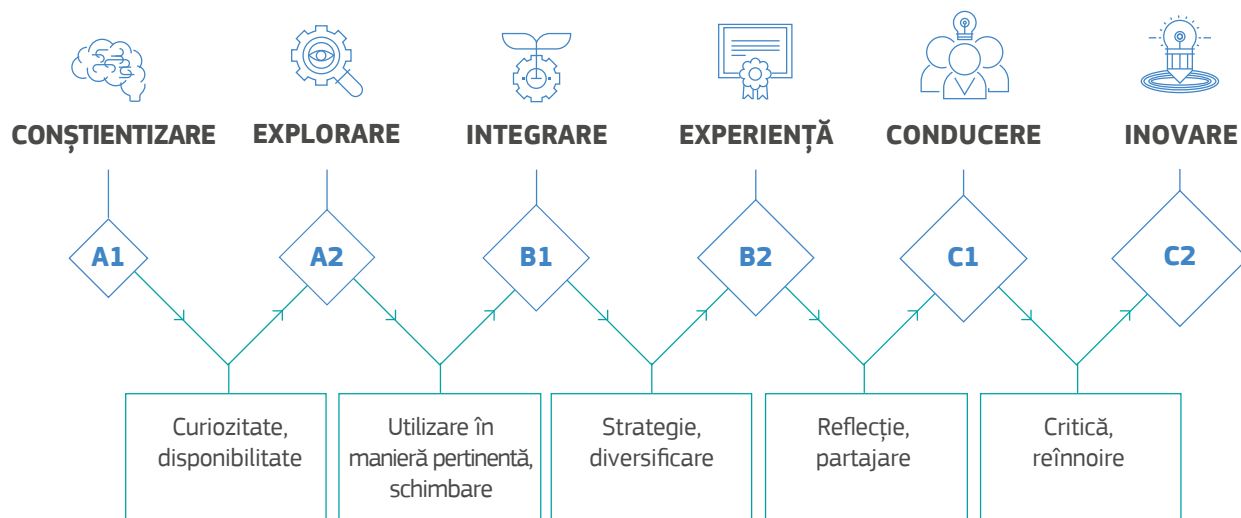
CONȘTIENTIZARE

EXPLORARE

INTEGRARE

EXPERIENȚĂ

CONDUCERE

INOVARE

A1

A2

B1

B2

C1

C2

Curiozitate, disponibilitate

Utilizare în manieră pertinentă, schimbare

Strategie, diversificare

Reflecție, partajare

Critică, reînnoire